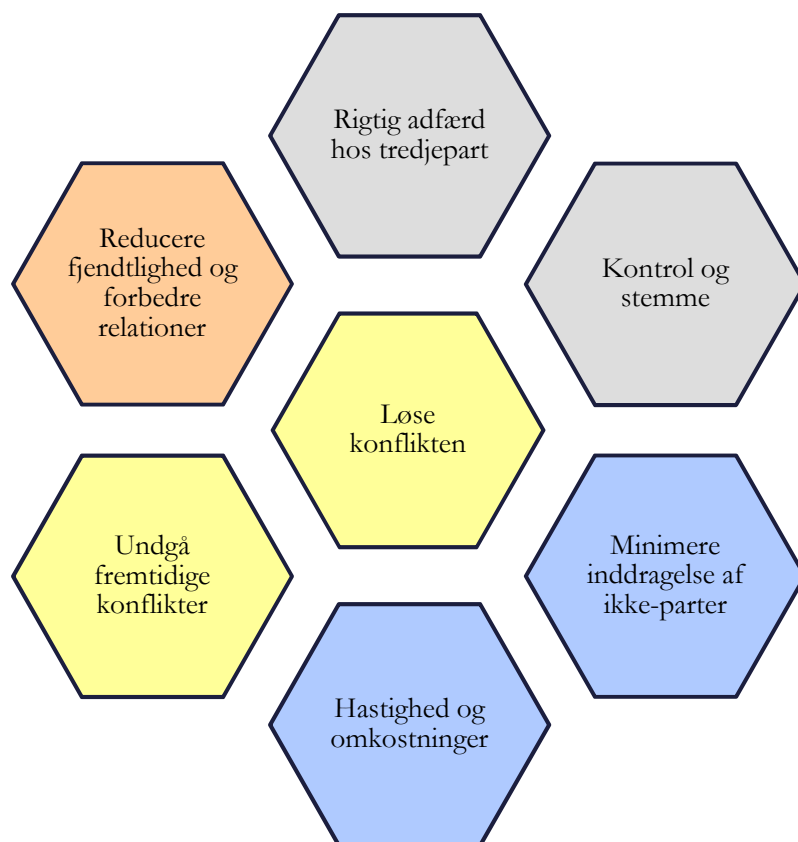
Rigtig adfærd hos tredjepart

Reducere fjendtlighed og forbedre relationer

Kontrol og stemme

Løse konflikten

Undgå fremtidige konflikter

Minimere inddragelse af ikke-parter

Hastighed og omkostninger